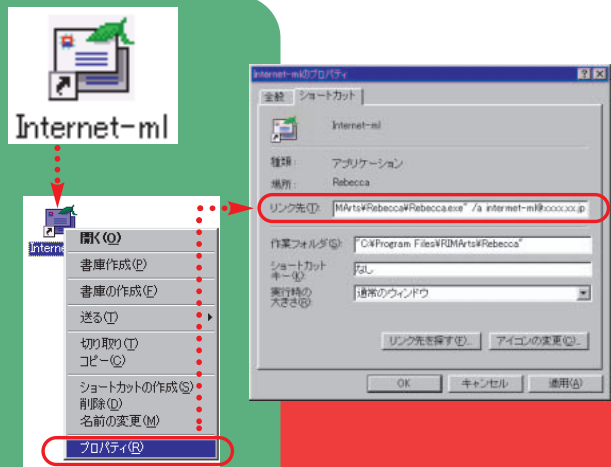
Internet-ml

Interne

開く(O)
書庫作成(P)
書庫の作成(F)
送る(T)
切り取り(T)
コピー(C)
ショートカットの作成(S)
削除(D)
名前の変更(M)
プロパティ(R)

Internet-mlのプロパティ
? X
全般 ショートカット
Internet-ml
種類: アプリケーション
場所: Rebecca
リンク先(T): MArts¥Rebecca¥Rebecca.exe" /a internet-ml@xxxx.xx.jp
作業フォルダ(S): "C:¥Program Files¥RIMArts¥Rebecca"
ショートカットキー(K): なし
実行時の大きさ(R): 通常のウィンドウ
リンク先を探す(F)...
アイコンの変更(C)...
OK
キャンセル
適用(A)